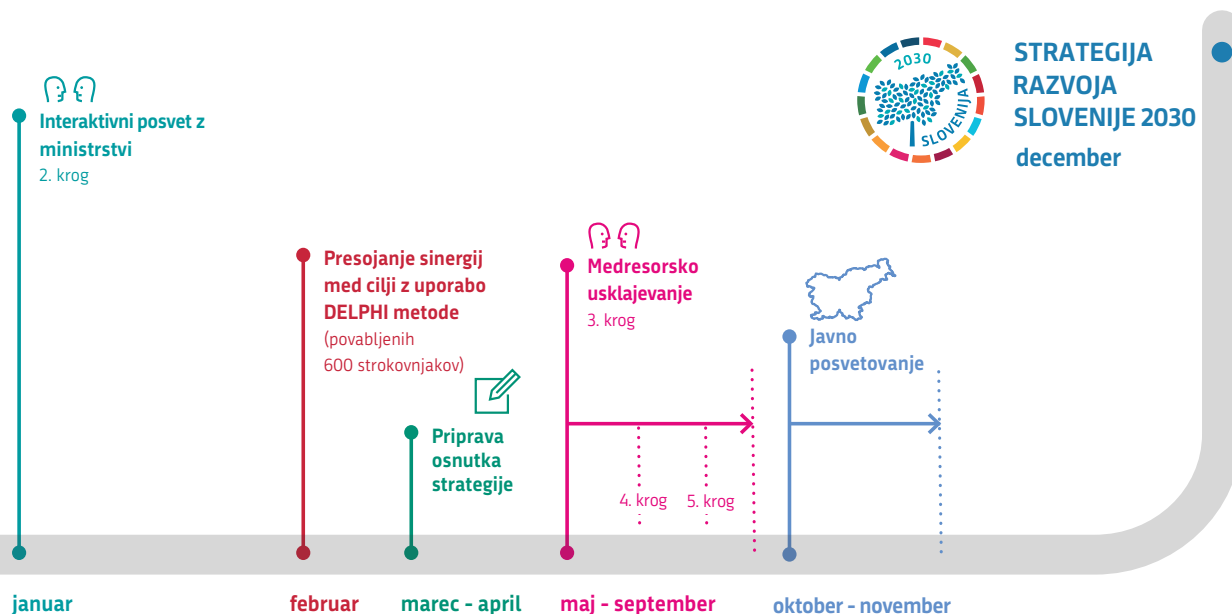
2030
SLOVENIJA

STRATEGIJA RAZVOJA SLOVENIJE 2030
december

Interaktivni posvet z ministrstvi
2. krog

Presojanje sinergij med cilji z uporabo DELPHI metode
(povabljenih 600 strokovnjakov)

Medresorsko usklajevanje
3. krog

Javno posvetovanje

Priprava osnutka strategije

4. krog
5. krog

januar
februar
marec - april
maj - september
oktober - november